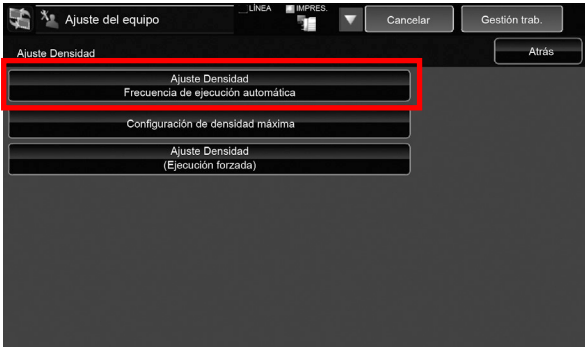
Ajuste del equipo

LÍNEA

IMPRES.

Cancelar

Gestión trab.

Ajuste Densidad

Atrás

Ajuste Densidad
Frecuencia de ejecución automática

Configuración de densidad máxima

Ajuste Densidad
(Ejecución forzada)